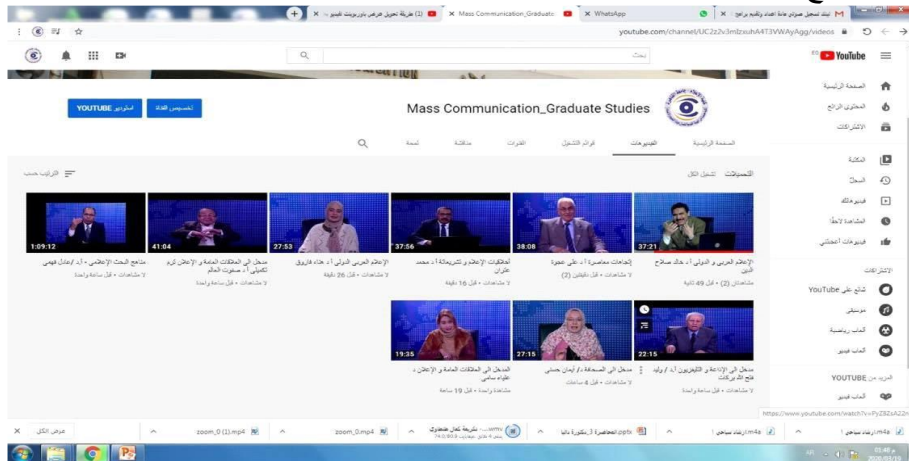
تبيك تسجيل صوتي عالمة الحدد وتقديم براموج | × | (1) طريقة تحويل عرض باور بوينت للفيديو | × Mass Communication_Graduate | × WhatsApp

youtube.com/channel/UC2z2v3mlzxuhA4T3VWAyAgg/videos

YouTube بحث

الصفحة الرئيسية
المحتوى الرائج
الاشتراكات
المكتبة
السجل
فيديوهاتك
المشاهدة لاحقًا
فيديوهات أعجبتني

الاشتراكات
تابع على YouTube
موسيقى
ألعاب رياضية
ألعاب فيديو

المزيد من YOUTUBE
ألعاب فيديو

Mass Communication_Graduate Studies

تخصيص القناة | استوديو YOUTUBE

الصفحة الرئيسية | الفيديوهات | قوائم التشغيل | القنوات | مناقشة | لمحة

التحميلات | تشغيل الكل | الترتيب حسب

37:21 الإعلام العربي و الدولي أ.د. خالد صلاح الدين
مشاهدتان (2) • قبل 49 ثانية

38:08 اتجاهات معاصرة أ.د. علي عجوة
لا مشاهدات • قبل دقيقتين (2)

37:56 أخلاقيات الإعلام و تشريعاته أ.د. محمد علوان
لا مشاهدات • قبل 16 دقيقة

27:53 الإعلام العربي الدولي أ.د. هناء فاروق
لا مشاهدات • قبل 26 دقيقة

41:04 مدخل إلى العلاقات العامة و الإعلان أ.د. تكميلي أ. صفوت العالم
لا مشاهدات • قبل ساعة واحدة

1:09:12 مناهج البحث الإعلامي - أ.د./عادل فهمي
لا مشاهدات • قبل ساعة واحدة

22:15 مدخل إلى الإذاعة و التليفزيون أ.د./ وليد فتح الله بركات
لا مشاهدات • قبل ساعة واحدة

27:15 مدخل إلى الصحافة أ.د/ أيمن حسني
لا مشاهدات • قبل 4 ساعات

19:35 المدخل إلى العلاقات العامة و الإعلان د. علياء سامي
مشاهدة واحدة • قبل 19 ساعة

https://www.youtube.com/watch?v=PyZ8ZsA22n

zoom_0 (1).mp4 | zoom_0.mp4 | شريحة تحقق بتفصيل | المحاضرة 3 دكتورة داليا.pptx | ارشاد سياحي m4a | ارشاد سياحي m4a | عرض الكل